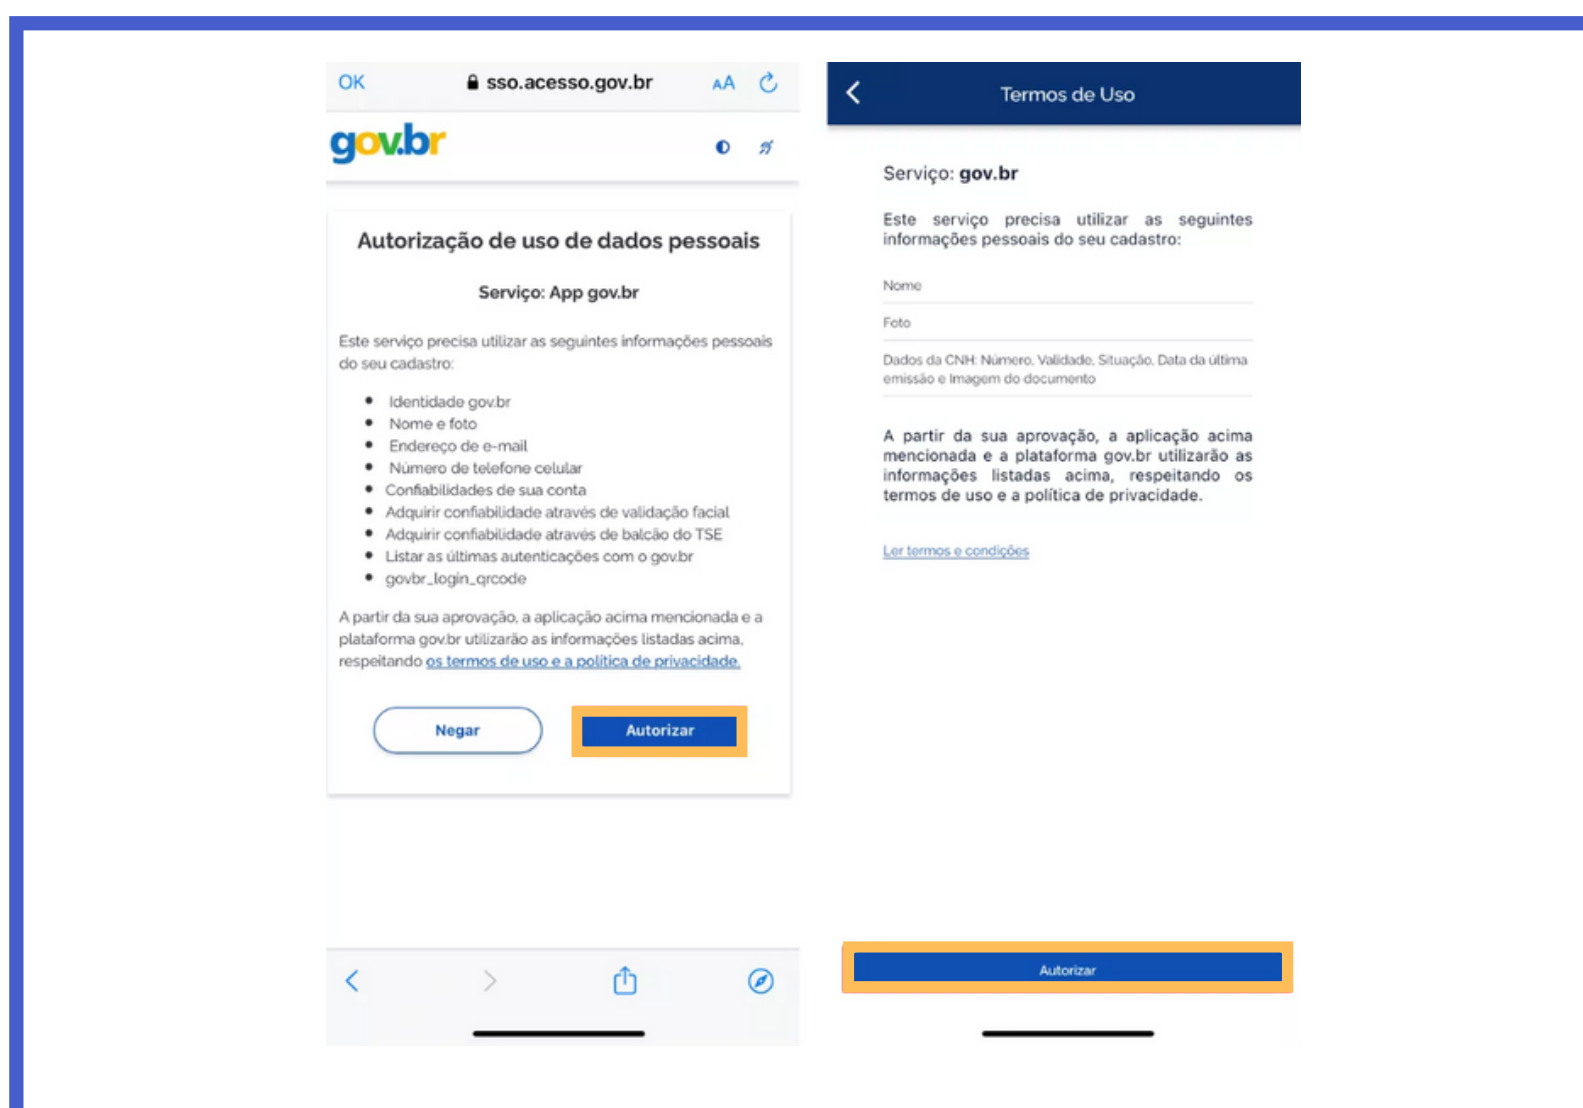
OK sso.acesso.gov.br AA

gov.br

Autorização de uso de dados pessoais

Serviço: App gov.br

Este serviço precisa utilizar as seguintes informações pessoais do seu cadastro:

- Identidade gov.br
- Nome e foto
- Endereço de e-mail
- Número de telefone celular
- Confiabilidades de sua conta
- Adquirir confiabilidade através de validação facial
- Adquirir confiabilidade através de balcão do TSE
- Listar as últimas autenticações com o gov.br
- govbr_login_qrcode

A partir da sua aprovação, a aplicação acima mencionada e a plataforma gov.br utilizarão as informações listadas acima, respeitando os termos de uso e a política de privacidade.

Negar Autorizar

Termos de Uso

Serviço: gov.br

Este serviço precisa utilizar as seguintes informações pessoais do seu cadastro:

Nome

Foto

Dados da CNH: Número, Validade, Situação, Data da última emissão e Imagem do documento

A partir da sua aprovação, a aplicação acima mencionada e a plataforma gov.br utilizarão as informações listadas acima, respeitando os termos de uso e a política de privacidade.

Ler termos e condições

Autorizar